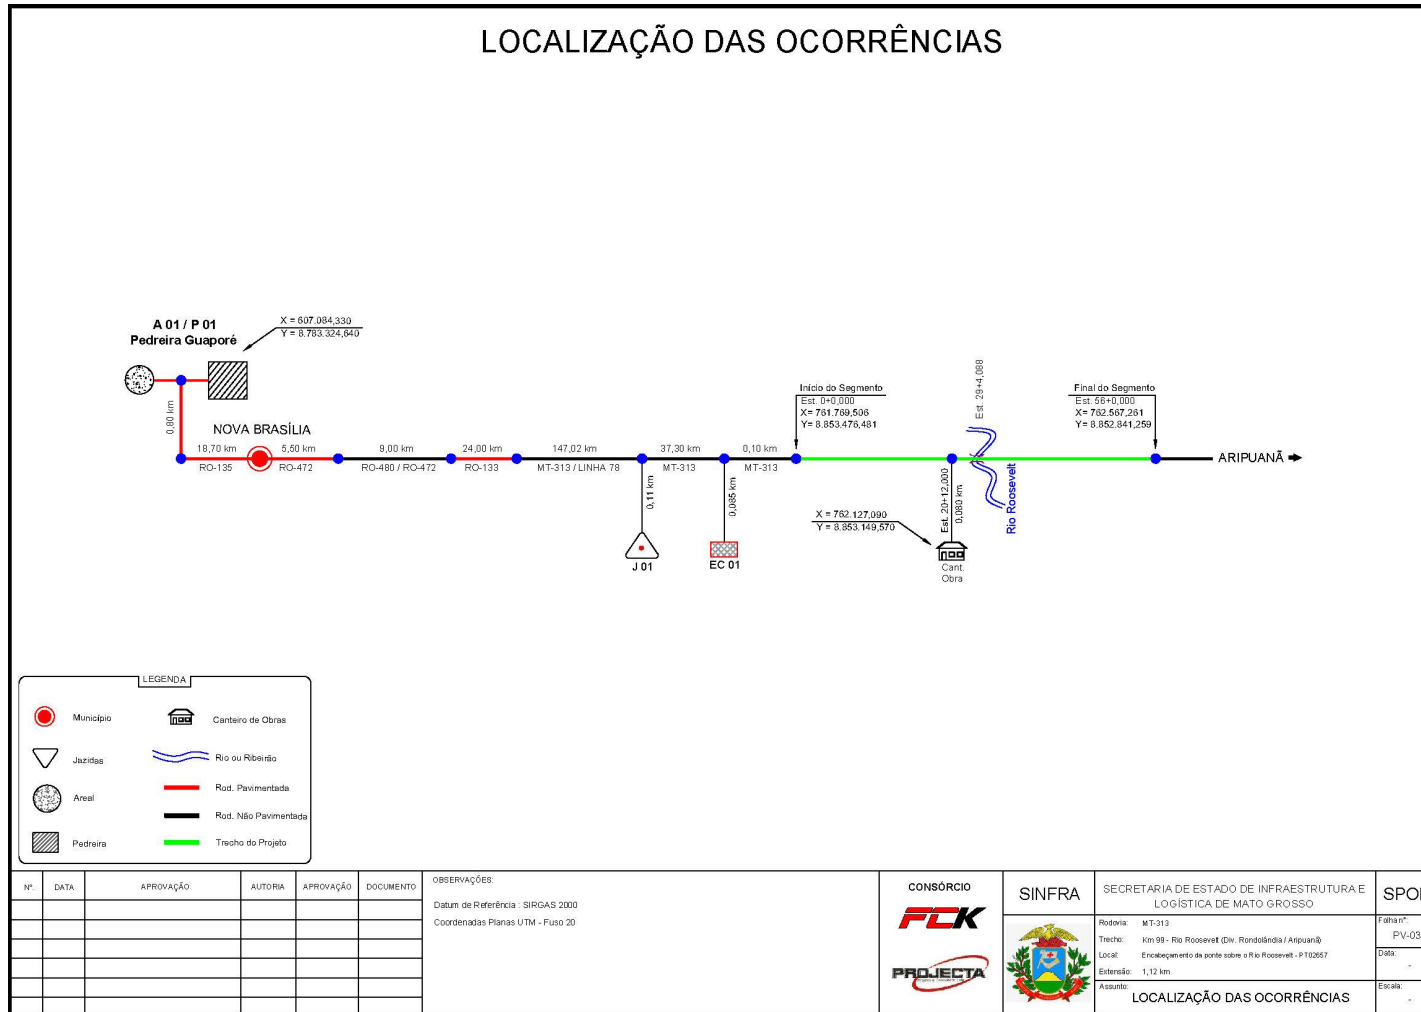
LOCALIZAÇÃO DAS OCORRÊNCIAS

A 01 / P 01
Pedreira Guaporé

X = 607.084,330
Y = 8.783.324,640

0,80 km

NOVA BRASÍLIA

18,70 km
RO-135
5,50 km
RO-472
9,00 km
RO-480 / RO-472
24,00 km
RO-133
147,02 km
MT-313 / LINHA 78
37,30 km
MT-313
0,10 km
MT-313

0,11 km
J 01
0,085 km
EC 01

Início do Segmento
Est. 0+0,000
X= 761.769,506
Y= 8.853.476,481

Est. 29+4,088

X = 762.127,090
Y = 8.853.149,570

Est. 20+12,000
0,080 km
Cant. Obra

Rio Roosevelt

Final do Segmento
Est. 56+0,000
X= 762.567,261
Y= 8.852.841,259

ARIPUANÃ

LEGENDA
Município
Canteiro de Obras
Jazidas
Rio ou Ribeirão
Areal
Rod. Pavimentada
Rod. Não Pavimentada
Pedreira
Trecho do Projeto

| Nº. | DATA | APROVAÇÃO | AUTORIA | APROVAÇÃO | DOCUMENTO |
|---|---|---|---|---|---|
| | | | | | |
| | | | | | |
| | | | | | |
| | | | | | |
| | | | | | |

OBSERVAÇÕES:
Datum de Referência : SIRGAS 2000
Coordenadas Planas UTM - Fuso 20

CONSÓRCIO
FCK
PROJECTA

SINFRA

SECRETARIA DE ESTADO DE INFRAESTRUTURA E LOGÍSTICA DE MATO GROSSO

Rodovia: MT-313
Trecho: Km 99 - Rio Roosevelt (Div. Rondolândia / Aripuanã)
Local: Encabeçamento da ponte sobre o Rio Roosevelt - PT02657
Extensão: 1,12 km
Assunto:
LOCALIZAÇÃO DAS OCORRÊNCIAS

SPO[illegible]
Folha nº:
PV-03
Data:
-
Escala:
-